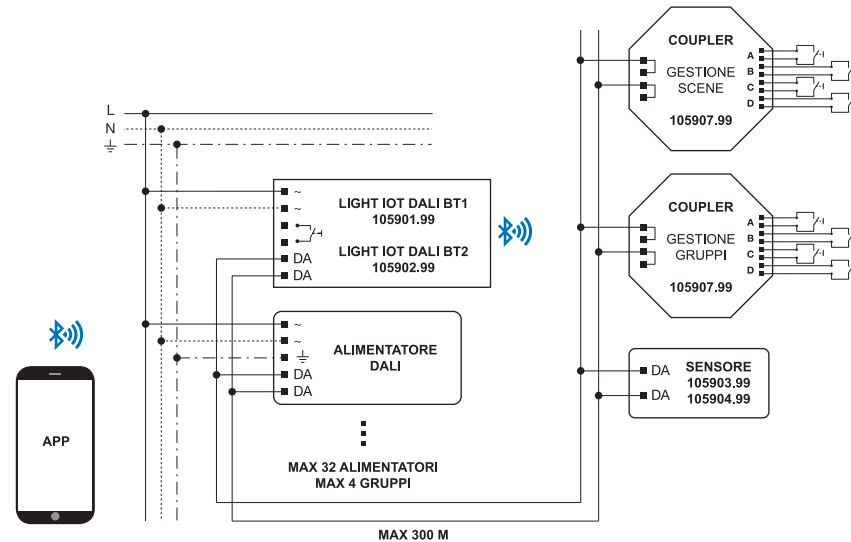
L
N
⏚

~
~
DA
DA

LIGHT IOT DALI BT1
105901.99

LIGHT IOT DALI BT2
105902.99

~
~
⏚
DA
DA

ALIMENTATORE
DALI

MAX 32 ALIMENTATORI
MAX 4 GRUPPI

APP

COUPLER
GESTIONE
SCENE
105907.99
A
B
C
D

COUPLER
GESTIONE
GRUPPI
105907.99
A
B
C
D

DA
DA
SENSORE
105903.99
105904.99

MAX 300 M